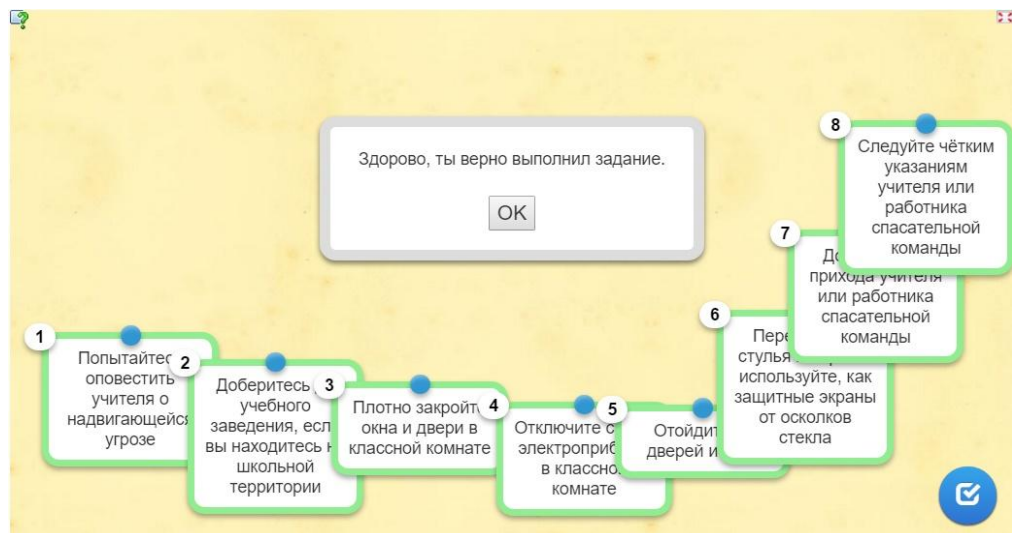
Здорово, ты верно выполнил задание.

OK

1
Попытайтес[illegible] оповестить учителя о надвигающейся угрозе

2
Доберитесь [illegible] учебного заведения, есл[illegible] вы находитесь н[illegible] школьной территории

3
Плотно закройт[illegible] окна и двери в классной комнате

4
Отключите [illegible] электроприб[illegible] в классно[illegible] комнате

5
Отойдит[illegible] дверей и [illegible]

6
Пере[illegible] стулья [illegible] используйте, как защитные экраны от осколков стекла

7
До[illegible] прихода учителя или работника спасательной команды

8
Следуйте чётким указаниям учителя или работника спасательной команды